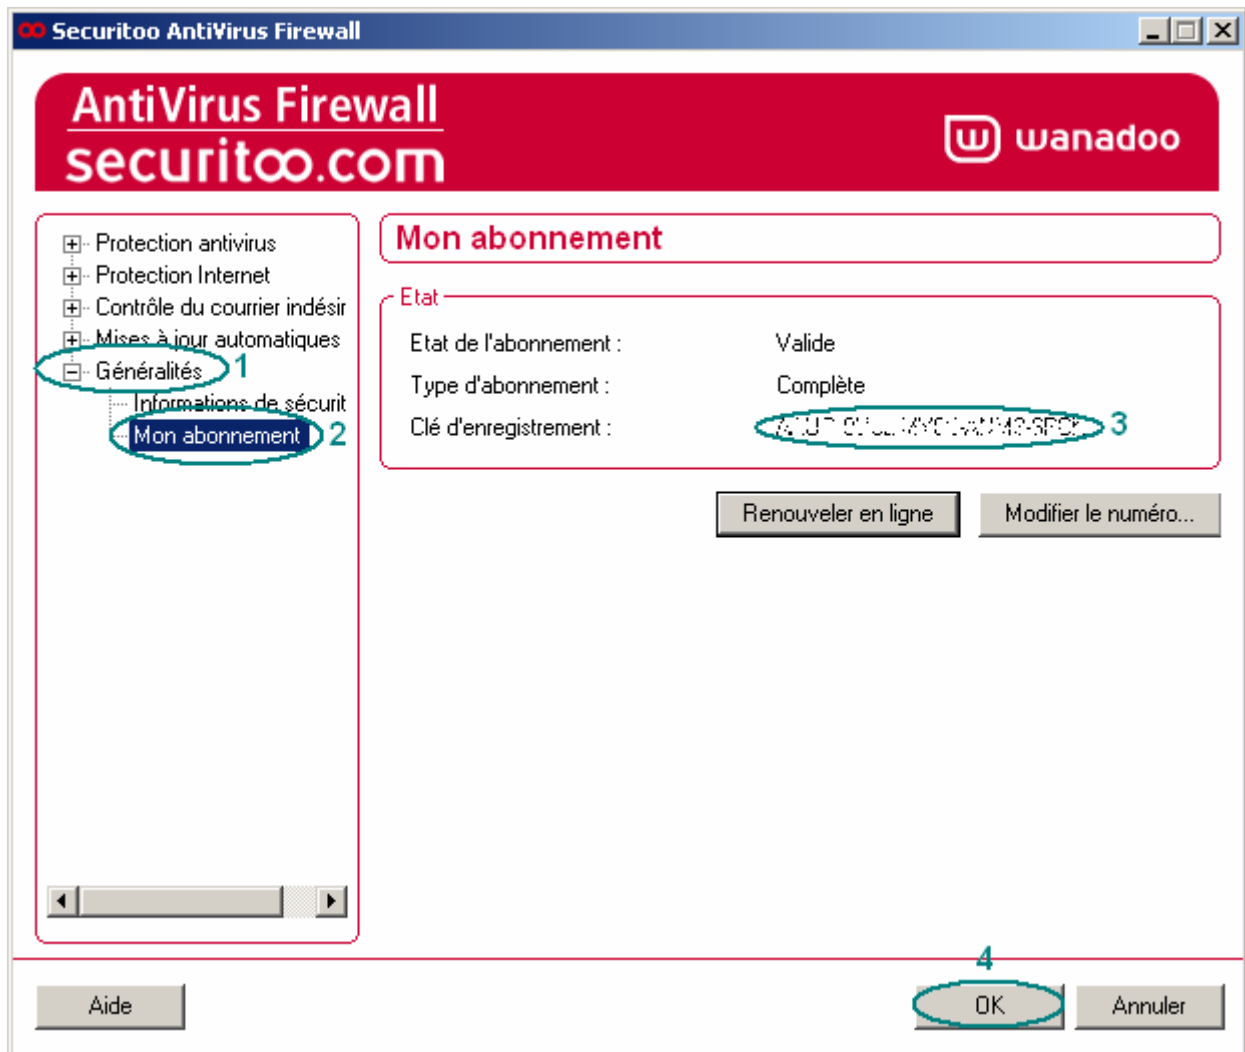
Securitoo AntiVirus Firewall

AntiVirus Firewall
securitoo.com

wanadoo

Protection antivirus
Protection Internet
Contrôle du courrier indésir
Mises à jour automatiques
Généralités 1
Informations de sécurit
Mon abonnement 2

Mon abonnement

Etat

Etat de l'abonnement : Valide
Type d'abonnement : Complète
Clé d'enregistrement : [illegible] 3

Renouveler en ligne
Modifier le numéro...

Aide
4
OK
Annuler